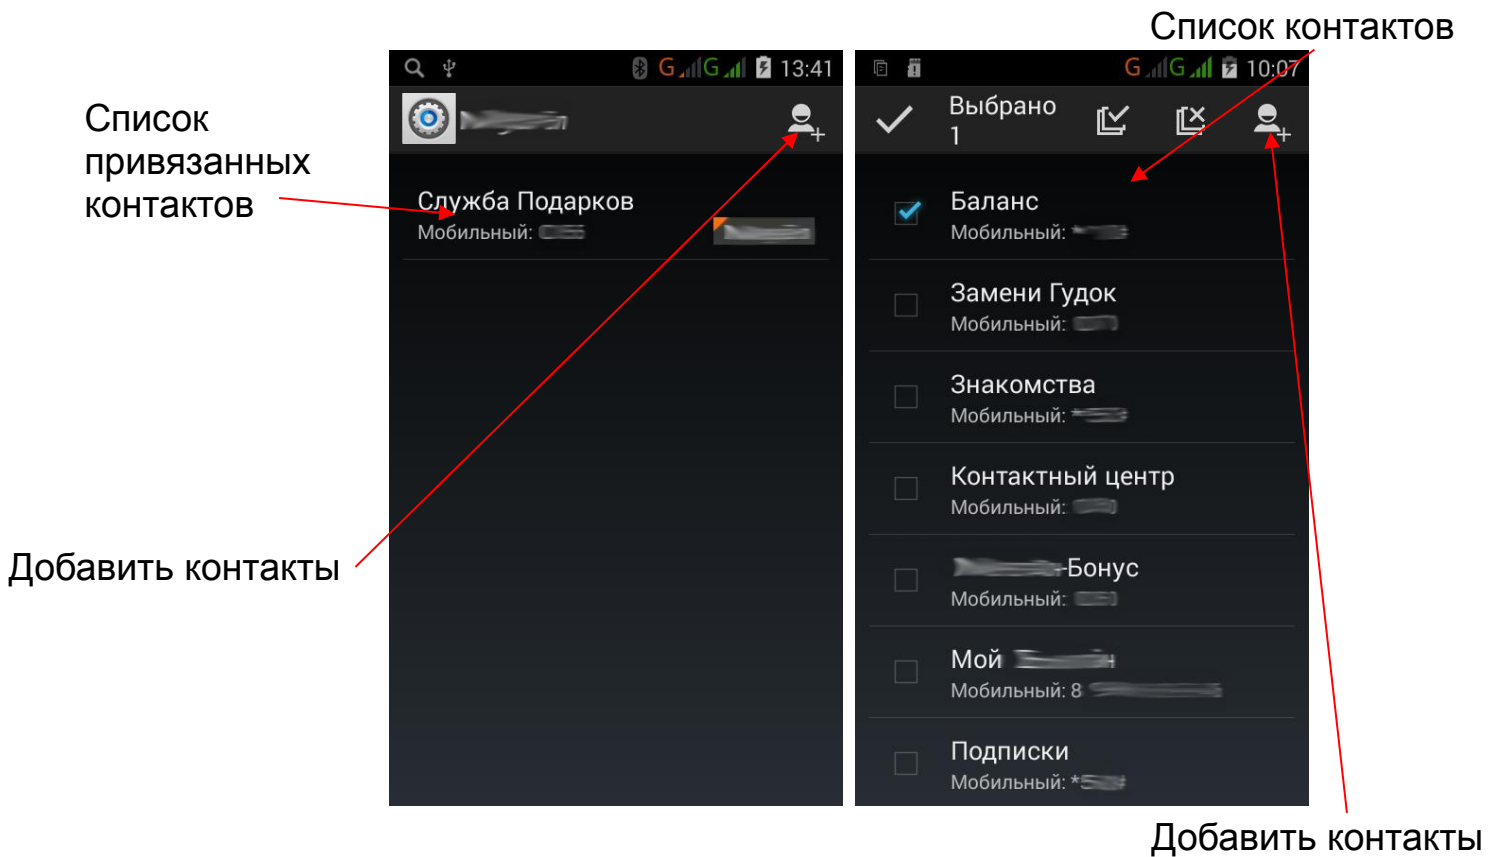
Список привязанных контактов

Добавить контакты

G G 13:41

Служба Подарков
Мобильный: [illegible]

Список контактов

G G 10:07

Выбрано 1

Баланс
Мобильный: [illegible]

Замени Гудок
Мобильный: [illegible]

Знакомства
Мобильный: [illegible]

Контактный центр
Мобильный: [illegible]

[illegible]-Бонус
Мобильный: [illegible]

Мой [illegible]
Мобильный: 8 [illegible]

Подписки
Мобильный: *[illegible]

Добавить контакты